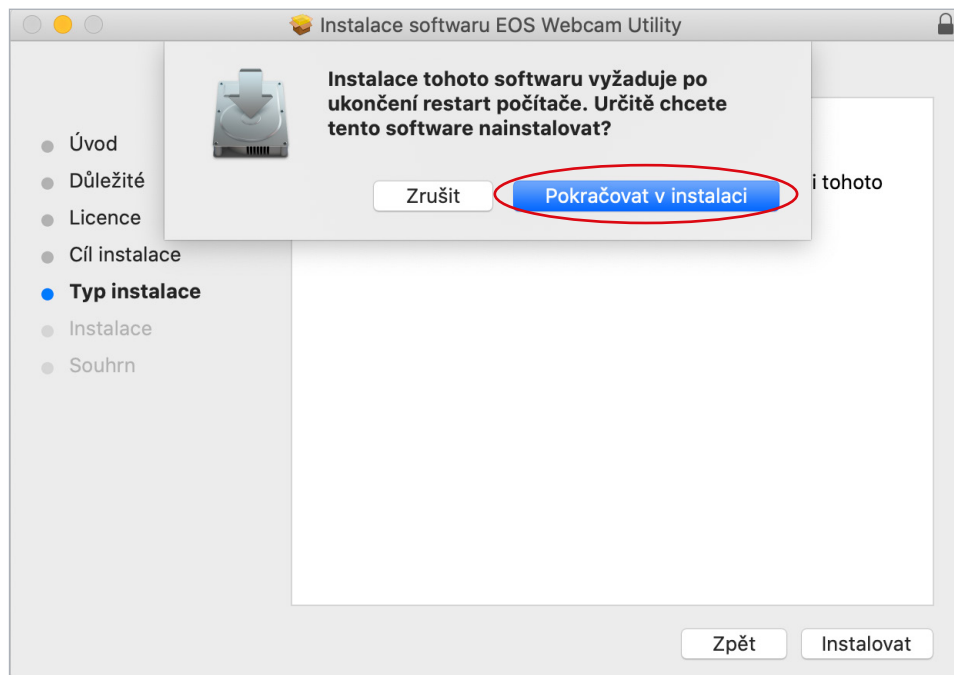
Instalace softwaru EOS Webcam Utility

Instalace tohoto softwaru vyžaduje po ukončení restart počítače. Určitě chcete tento software nainstalovat?

Zrušit

Pokračovat v instalaci

Úvod
Důležité
Licence
Cíl instalace
Typ instalace
Instalace
Souhrn

i tohoto

Zpět

Instalovat